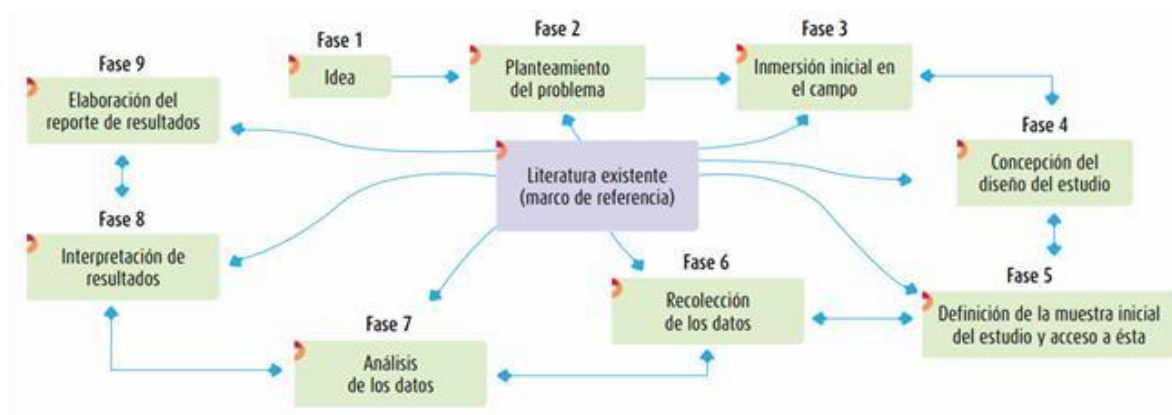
Fase 1
Idea

Fase 2
Planteamiento del problema

Fase 3
Inmersión inicial en el campo

Fase 4
Concepción del diseño del estudio

Fase 5
Definición de la muestra inicial del estudio y acceso a ésta

Fase 6
Recolección de los datos

Fase 7
Análisis de los datos

Fase 8
Interpretación de resultados

Fase 9
Elaboración del reporte de resultados

Literatura existente (marco de referencia)